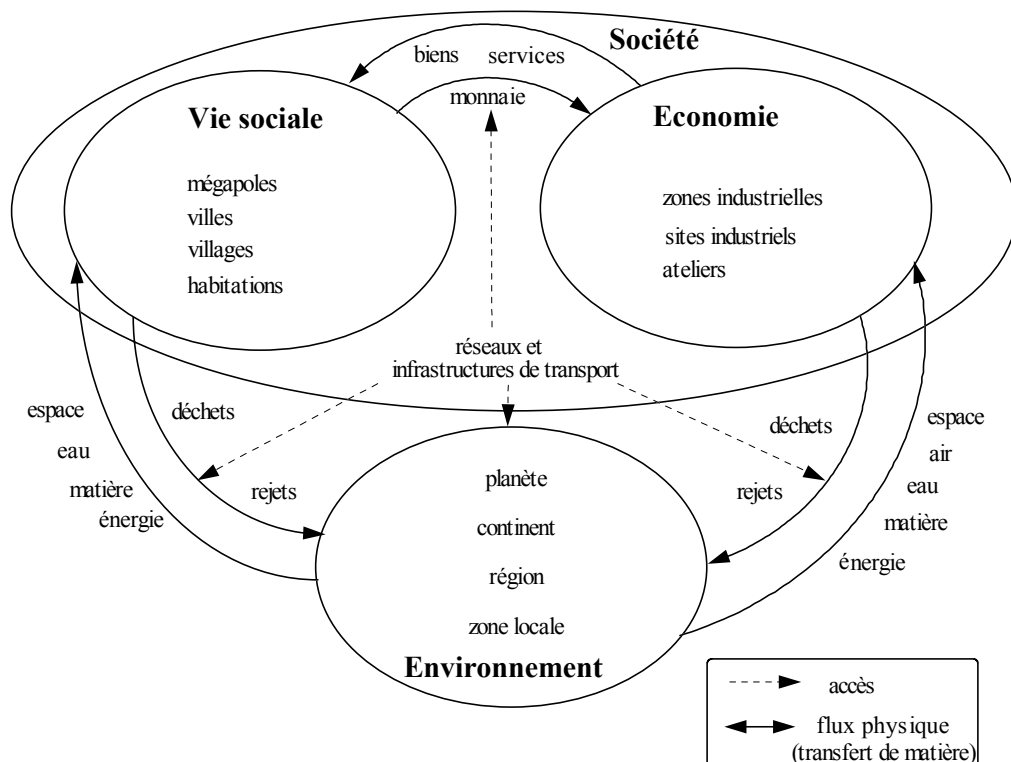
Société

biens services

monnaie

Vie sociale

mégapoles
villes
villages
habitations

Economie

zones industrielles
sites industriels
ateliers

réseaux et infrastructures de transport

espace
eau
matière
énergie

déchets

rejets

déchets

rejets

espace
air
eau
matière
énergie

planète
continent
région
zone locale

Environnement

accès

flux physique (transfert de matière)